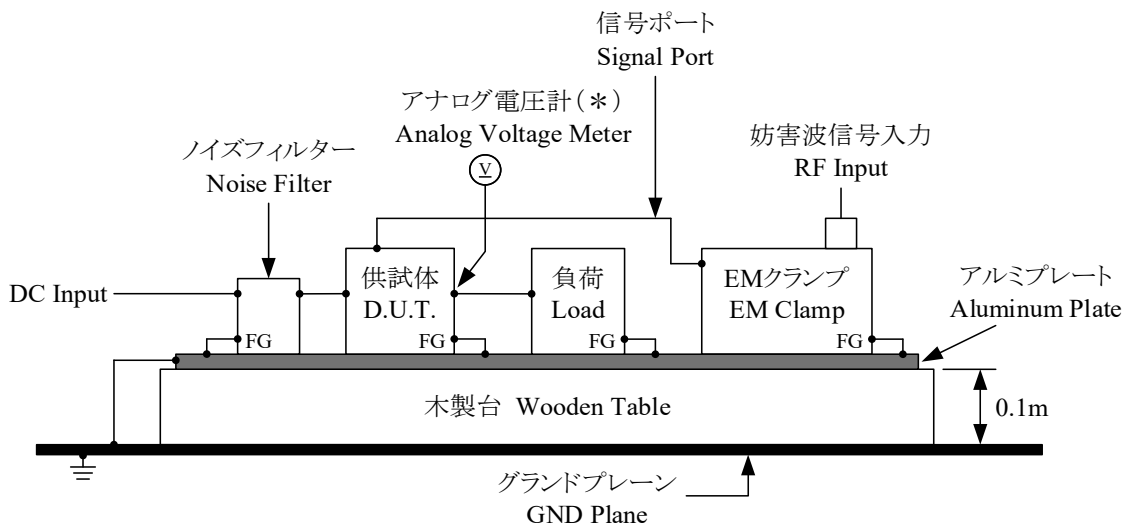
信号ポート
Signal Port

アナログ電圧計（＊）
Analog Voltage Meter

V

妨害波信号入力
RF Input

ノイズフィルター
Noise Filter

DC Input

FG

供試体
D.U.T.

FG

負荷
Load

FG

EMクランプ
EM Clamp

FG

アルミプレート
Aluminum Plate

木製台 Wooden Table

0.1m

グランドプレーン
GND Plane